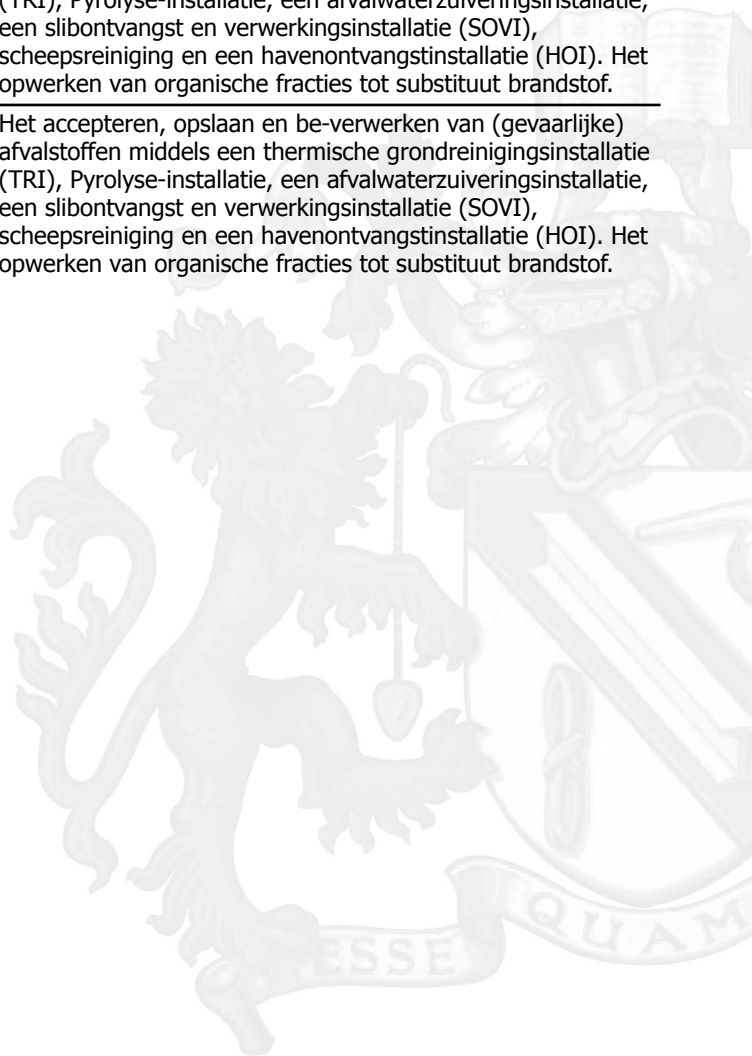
(TRI), Pyrolyse-installatie, een afvalwaterzuiveringsinstallatie, een slibontvangst en verwerkingsinstallatie (SOVI), scheepsreiniging en een havenontvangstinstallatie (HOI). Het opwerken van organische fracties tot substituut brandstof.

Het accepteren, opslaan en be-verwerken van (gevaarlijke) afvalstoffen middels een thermische grondreinigingsinstallatie (TRI), Pyrolyse-installatie, een afvalwaterzuiveringsinstallatie, een slibontvangst en verwerkingsinstallatie (SOVI), scheepsreiniging en een havenontvangstinstallatie (HOI). Het opwerken van organische fracties tot substituut brandstof.

ESSE QUAM